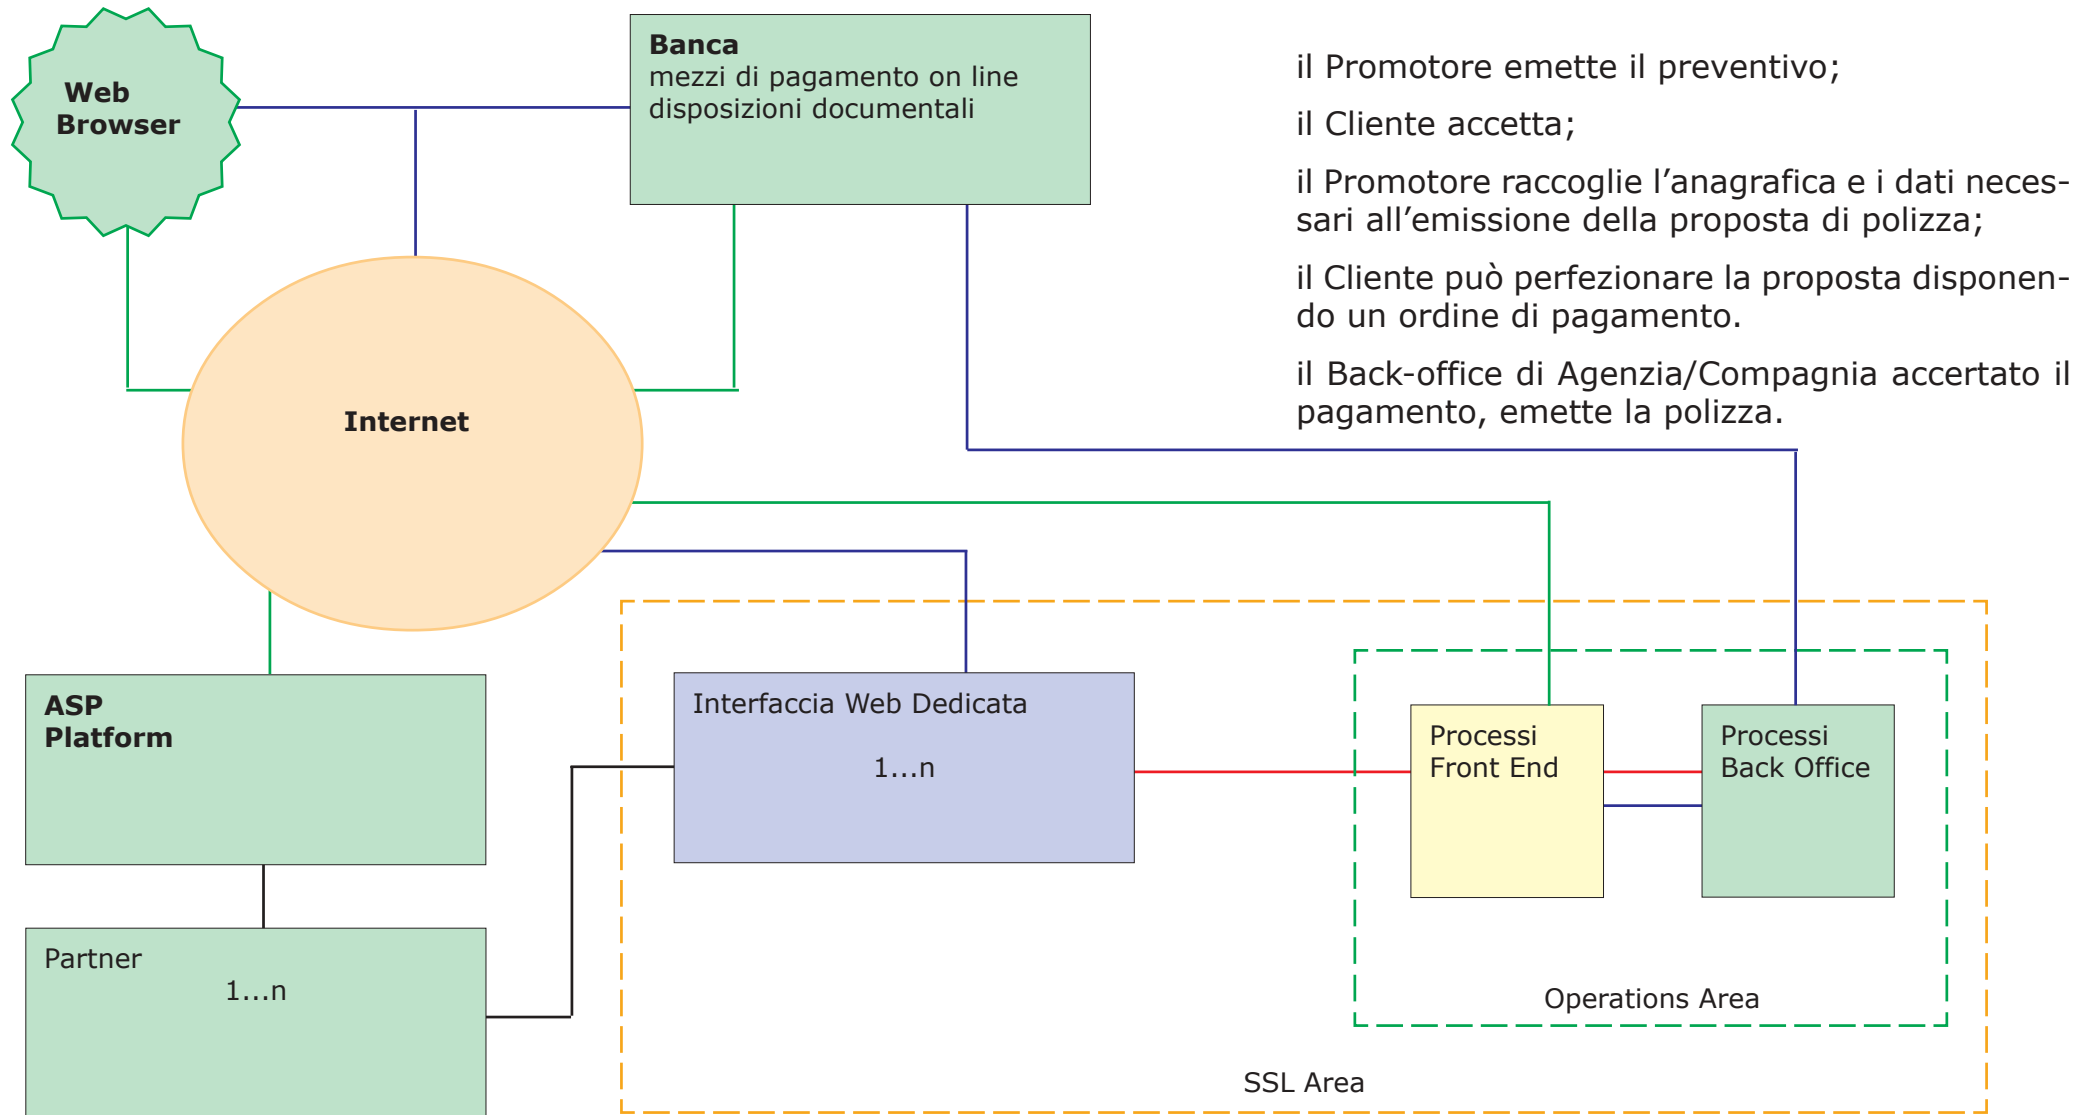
Web Browser

Banca
mezzi di pagamento on line
disposizioni documentali

il Promotore emette il preventivo;

il Cliente accetta;

il Promotore raccoglie l’anagrafica e i dati necessari all’emissione della proposta di polizza;

il Cliente può perfezionare la proposta disponendo un ordine di pagamento.

il Back-office di Agenzia/Compagnia accertato il pagamento, emette la polizza.

Internet

ASP Platform

Interfaccia Web Dedicata
1…n

Processi Front End

Processi Back Office

Partner
1…n

Operations Area

SSL Area